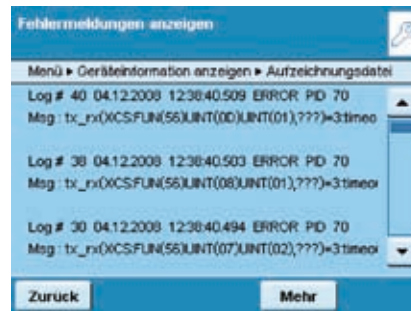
Fehlermeldungen anzeigen

Menü ▸ Geräteinformation anzeigen ▸ Aufzeichnungsdatei

Log # 40 04.12.2008 12:38:40.509 ERROR PID 70
Msg : tx_rx(XICS:FUN(56)UINT(00)UINT(01),???)=3:timeo

Log # 38 04.12.2008 12:38:40.503 ERROR PID 70
Msg : tx_rx(XICS:FUN(56)UINT(08)UINT(01),???)=3:timeo

Log # 30 04.12.2008 12:38:40.494 ERROR PID 70
Msg : tx_rx(XICS:FUN(56)UINT(07)UINT(02),???)=3:timeo

Zurück

Mehr